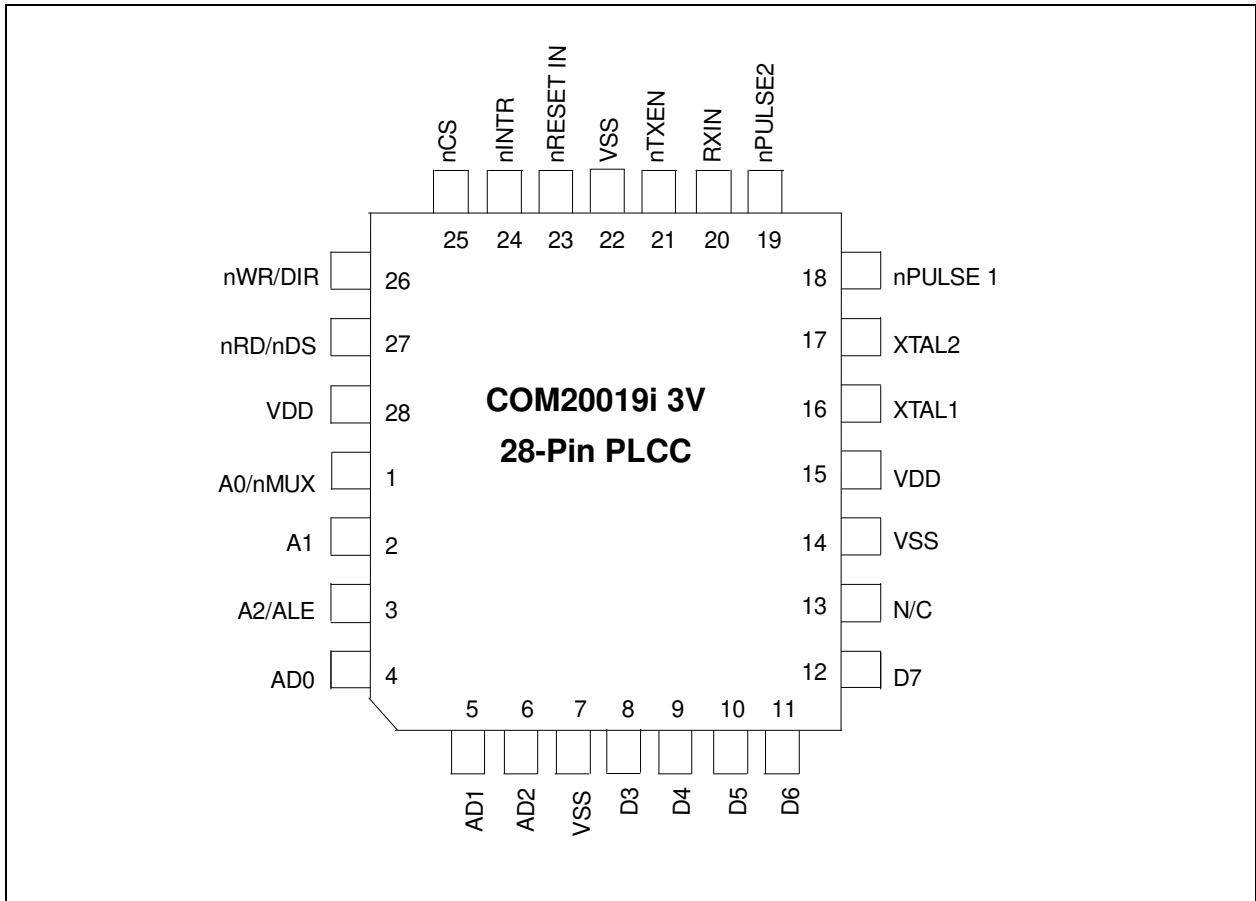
nCS
nINTR
nRESET IN
VSS
nTXEN
RXIN
nPULSE2

25 24 23 22 21 20 19

nWR/DIR 26
nRD/nDS 27
VDD 28
A0/nMUX 1
A1 2
A2/ALE 3
AD0 4

18 nPULSE 1
17 XTAL2
16 XTAL1
15 VDD
14 VSS
13 N/C
12 D7

COM20019i 3V
28-Pin PLCC

5 6 7 8 9 10 11

AD1
AD2
VSS
D3
D4
D5
D6